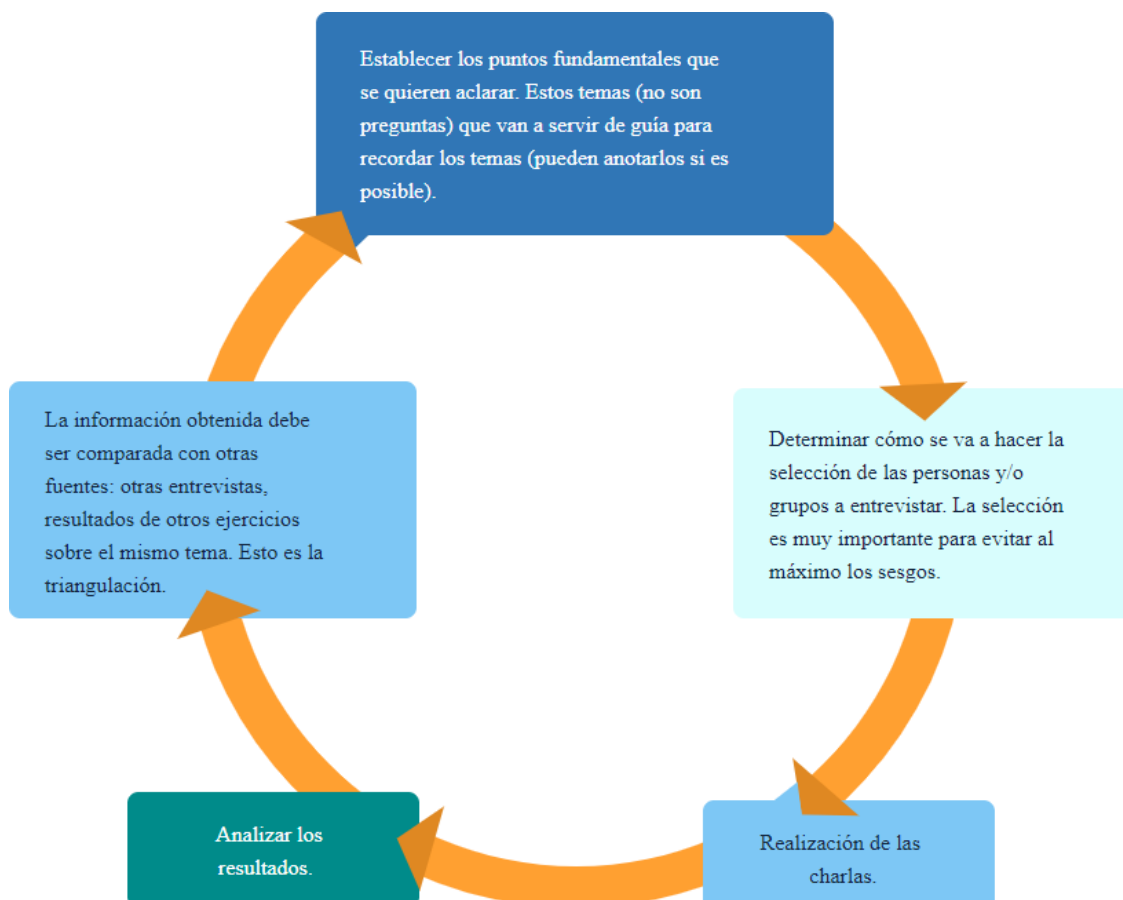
Establecer los puntos fundamentales que se quieren aclarar. Estos temas (no son preguntas) que van a servir de guía para recordar los temas (pueden anotarlos si es posible).

Determinar cómo se va a hacer la selección de las personas y/o grupos a entrevistar. La selección es muy importante para evitar al máximo los sesgos.

Realización de las charlas.

Analizar los resultados.

La información obtenida debe ser comparada con otras fuentes: otras entrevistas, resultados de otros ejercicios sobre el mismo tema. Esto es la triangulación.